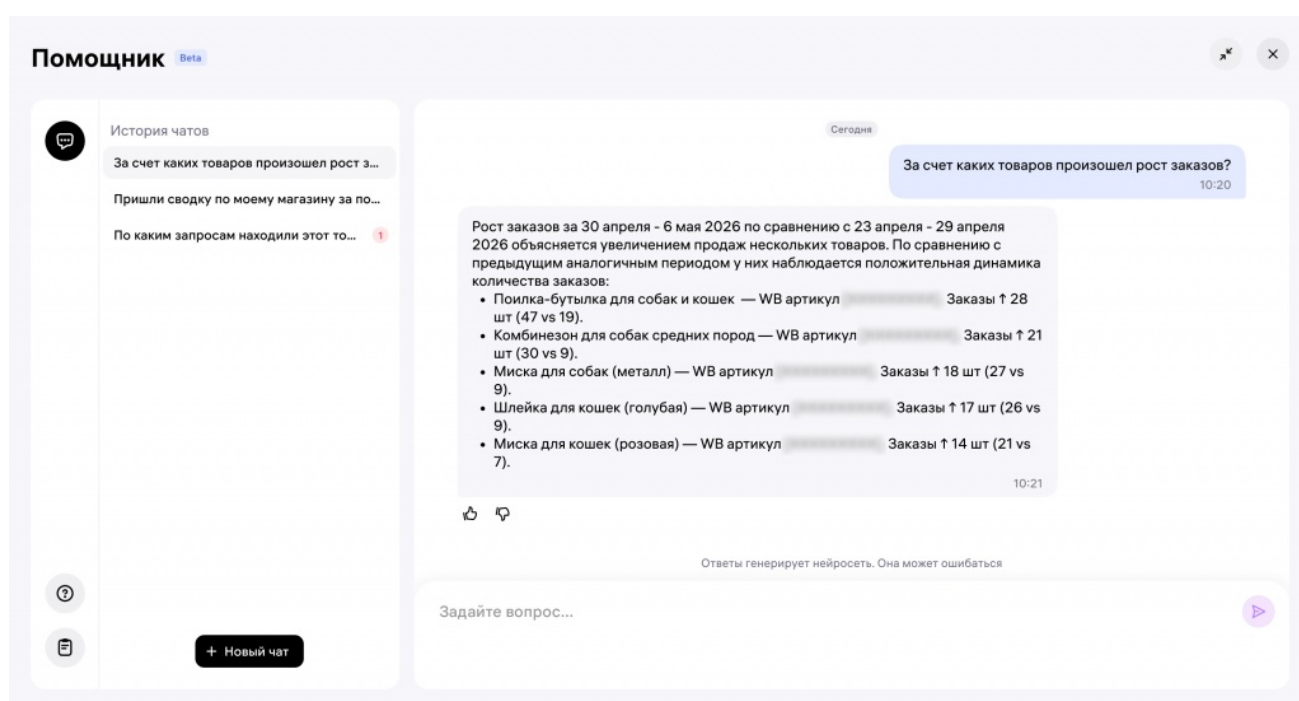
Помощник Beta

История чатов

За счет каких товаров произошел рост з...

Пришли сводку по моему магазину за по...

По каким запросам находили этот то... 1

+ Новый чат

Сегодня

За счет каких товаров произошел рост заказов?
10:20

Рост заказов за 30 апреля - 6 мая 2026 по сравнению с 23 апреля - 29 апреля 2026 объясняется увеличением продаж нескольких товаров. По сравнению с предыдущим аналогичным периодом у них наблюдается положительная динамика количества заказов:
• Поилка-бутылка для собак и кошек — WB артикул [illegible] Заказы ↑ 28 шт (47 vs 19).
• Комбинезон для собак средних пород — WB артикул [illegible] Заказы ↑ 21 шт (30 vs 9).
• Миска для собак (металл) — WB артикул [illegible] Заказы ↑ 18 шт (27 vs 9).
• Шлейка для кошек (голубая) — WB артикул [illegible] Заказы ↑ 17 шт (26 vs 9).
• Миска для кошек (розовая) — WB артикул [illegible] Заказы ↑ 14 шт (21 vs 7).
10:21

Ответы генерирует нейросеть. Она может ошибаться

Задайте вопрос...